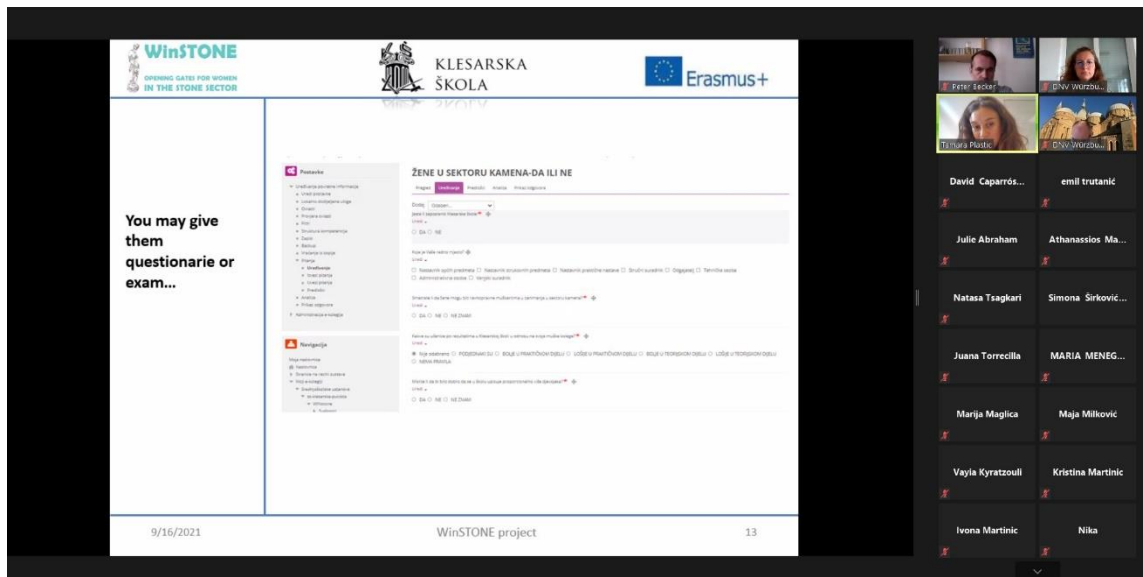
WinSTONE
OPENING GATES FOR WOMEN IN THE STONE SECTOR

KLESARSKA ŠKOLA

Erasmus+

You may give them questionarie or exam...

Postavke

Navigacija

ŽENE U SEKTORU KAMENA-DA ILI NE

Pregled Uređivanje Predlošci Analiza Prikaz odgovora

Dodaj

DA NE

DA NE Ne znam

9/16/2021

WinSTONE project

13

Peter Becker
DNV Würzbu...
Tamara Plastic
DNV Würzbu...
David Caparrós...
emil trutanić
Julie Abraham
Athanassios Ma...
Natasa Tsagkari
Simona Širković...
Juana Torrecilla
MARIA MENEG...
Marija Maglica
Maja Milković
Vayia Kyratzouli
Kristina Martinic
Ivona Martinic
Nika